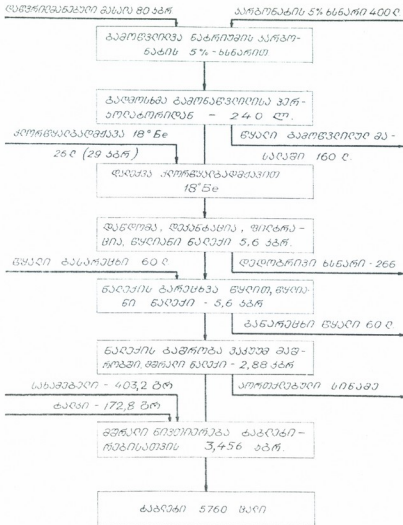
გაფუვილფანტული მასა 80 კგ.

კარბონატის 5% ხსნარი 400 ლ

გამოწვილვა ნატრიუმის კარბონატის 5% - ხსნარით

გამოსხმა გამონაწვილისა ექსპოზიციისათვის - 240 ლ.

პოლიფოსფატის 18° Be

26 ლ (29 კგ.)

წყალი გამოწვილულ მასაზე 160 ლ.

დალექვა პოლიფოსფატით 18° Be

დეკანტაცია, ფილტრაცია, წნეხვა. ნედლი ნალექი 5,6 კგ.

წყალი გასარეცხი 60 ლ

დედახსნარი ნარჩენი - 266

ნალექის გარეცხვა წყლით, წურვა ნალექი - 5,6 კგ.

გარეცხილი წყალი 60 ლ

ნალექის გაშრობა ვაკუუმ მშრობში. მშრალი ნალექი - 2,88 კგ.

ამორტიზებული სინჯი

სახამებელი - 403,2 გრ

ტალკი - 172,8 გრ

მშრალი ნივთიერება ტაბლეტირებისათვის 3,456 კგ.

ტაბლეტი 5760 ცალი